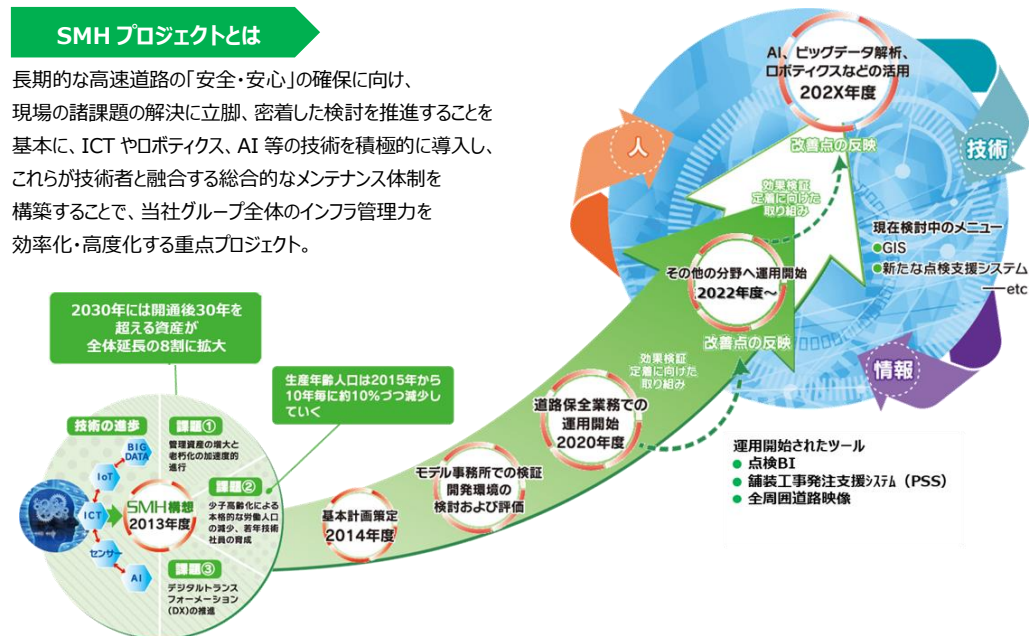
SMH プロジェクトとは

長期的な高速道路の「安全・安心」の確保に向け、現場の諸課題の解決に立脚、密着した検討を推進することを基本に、ICT やロボティクス、AI 等の技術を積極的に導入し、これらが技術者と融合する総合的なメンテナンス体制を構築することで、当社グループ全体のインフラ管理力を効率化・高度化する重点プロジェクト。

2030年には開通後30年を超える資産が全体延長の8割に拡大

生産年齢人口は2015年から10年毎に約10%づつ減少していく

技術の進歩

BIG DATA

IoT

ICT

センサー

AI

SMH構想 2013年度

課題①
管理資産の増大と老朽化の加速度的進行

課題②
少子高齢化による本格的な労働人口の減少、若年技術社員の育成

課題③
デジタルトランスフォーメーション(DX)の推進

基本計画策定 2014年度

モデル事務所での検証 開発環境の検討および評価

道路保全業務での運用開始 2020年度

効果検証 定着に向けた取り組み

その他の分野へ運用開始 2022年度～

改善点の反映

効果検証 定着に向けた取り組み

改善点の反映

AI、ビッグデータ解析、ロボティクスなどの活用 202X年度

人

技術

情報

現在検討中のメニュー
● GIS
● 新たな点検支援システム
—etc

運用開始されたツール
● 点検BI
● 舗装工事発注支援システム（PSS）
● 全周囲道路映像